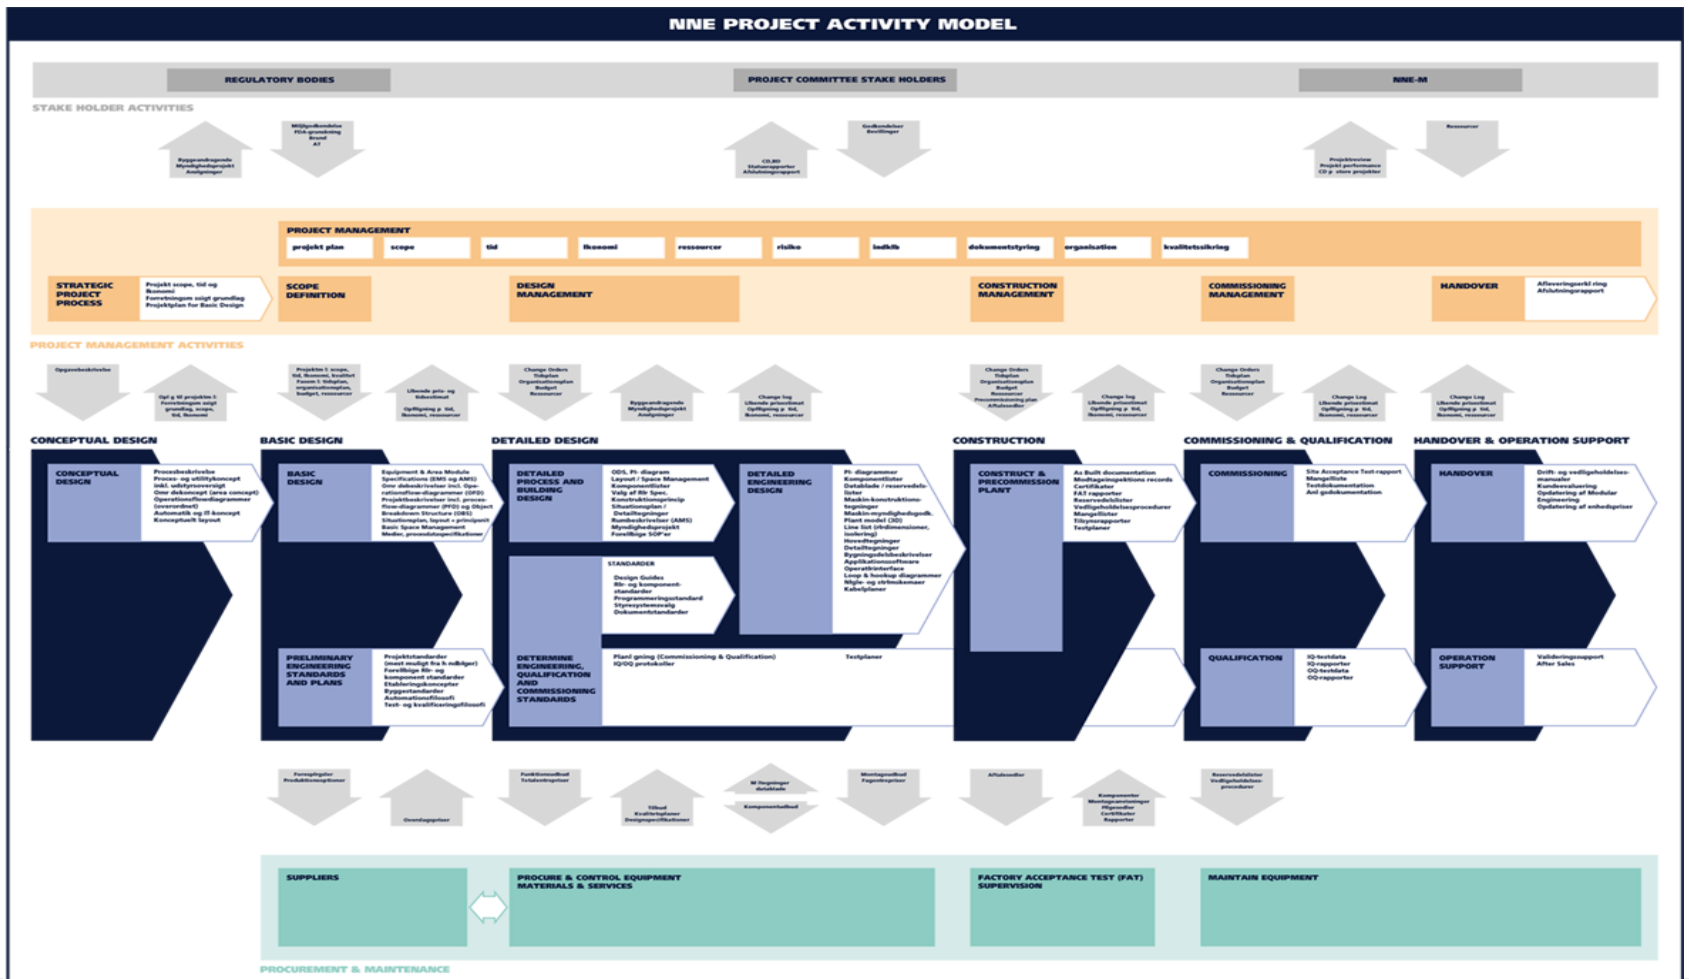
NNE PROJECT ACTIVITY MODEL

REGULATORY BODIES
PROJECT COMMITTEE STAKE HOLDERS
NNE-M

STAKE HOLDER ACTIVITIES

Byggeandragende Myndighedsprojekt Ansøgninger
Miljøgodkendelse FDA-granskning Brand AT
CD,BD Statusrapporter Afslutningsrapport
Godkendelser Bevillinger
Projektreview Projekt performance CD p. store projekter
Ressourcer

PROJECT MANAGEMENT
projekt plan | scope | tid | økonomi | ressourcer | risiko | indkøb | dokumentstyring | organisation | kvalitetssikring

STRATEGIC PROJECT PROCESS
Projekt scope, tid og økonomi Forretningsm æssigt grundlag Projektplan for Basic Design
SCOPE DEFINITION
DESIGN MANAGEMENT
CONSTRUCTION MANAGEMENT
COMMISSIONING MANAGEMENT
HANDOVER
Afleveringsforretning Afslutningsrapport

PROJECT MANAGEMENT ACTIVITIES

Opgavebeskrivelse
Opl g til projektm l: Forretningsm æssigt grundlag, scope, tid, økonomi
Projektm l: scope, tid, økonomi, kvalitet Fasem l: tidsplan, organisationsplan, budget, ressourcer
Løbende pris- og tidsestimat Opfølgning p tid, økonomi, ressourcer
Change Orders Tidsplan Organisationsplan Budget Ressourcer
Byggeandragende Myndighedsprojekt Ansøgninger
Change log Løbende prisestimat Opfølgning p tid, økonomi, ressourcer
Change Orders Tidsplan Organisationsplan Budget Ressourcer Precommissioning plan Aftalesedler
Change log Løbende prisestimat Opfølgning p tid, økonomi, ressourcer
Change Orders Tidsplan Organisationsplan Budget Ressourcer
Change Log Løbende prisestimat Opfølgning p tid, økonomi, ressourcer
Change log Løbende prisestimat Opfølgning p tid, økonomi, ressourcer

CONCEPTUAL DESIGN
BASIC DESIGN
DETAILED DESIGN
CONSTRUCTION
COMMISSIONING & QUALIFICATION
HANDOVER & OPERATION SUPPORT

CONCEPTUAL DESIGN
Procesbeskrivelse Proces- og utilitykoncept inkl. udstyrsoversigt Omr dekoncept (area concept) Operationsflowdiagrammer (overordnet) Automatik og IT-koncept Konceptuelt layout

BASIC DESIGN
Equipment & Area Module Specifications (EMS og AMS) Omr debeskrivelser incl. Operationsflow-diagrammer (OFD) Projektbeskrivelser incl. processflow-diagrammer (PFD) og Object Breakdown Structure (OBS) Situationsplan, layout + principoit Basic Space Management Medier, procesdataspecifikationer

PRELIMINARY ENGINEERING STANDARDS AND PLANS
Projektstandarder (mest muligt fra h ndbøger) Foreløbige Rør- og komponent standarder Etableringskoncepter Byggestandarder Automationsfilosofi Test- og kvalificeringsfilosofi

DETAILED PROCESS AND BUILDING DESIGN
ODS, PI- diagram Layout / Space Management Komponentlister Valg af Rør Spec. Konstruktionsprincip Situationsplan / Detailtegninger Rumbeskrivelser (AMS) Myndighedsprojekt Foreløbige SOP'er

STANDARDER
Design Guides Rør- og komponentstandarder Programmeringsstandard Styresystemvalg Dokumentstandarder

DETERMINE ENGINEERING, QUALIFICATION AND COMMISSIONING STANDARDS
Planl gning (Commissioning & Qualification) IQ/OQ protokoller
Testplaner

DETAILED ENGINEERING DESIGN
PI- diagrammer Komponentlister Datablade / reservedelslister Maskin-konstruktionstegninger Maskin-myndighedsgodk. Plant model (3D) Line list (rørdimensioner, isolering) Hovedtegninger Detailtegninger Bygningsdelsbeskrivelser Applikationssoftware Operatørinterface Loop & hookup diagrammer Nøgle- og strømskemaer Kabelplaner

CONSTRUCT & PRECOMMISSION PLANT
As Built documentation Modtagelseskontrol records Certifikater FAT rapporter Reservedelslister Vedligeholdelsesprocedurer Mangellister Tilsynsrapporter Testplaner

COMMISSIONING
Site Acceptance Test-rapport Mangelliste Testdokumentation And godokumentation

QUALIFICATION
IQ-testdata IQ-rapporter OQ-testdata OQ-rapporter

HANDOVER
Drift- og vedligeholdelsesmanualer Kundeevaluering Opdatering af Modular Engineering Opdatering af enhedspriser

OPERATION SUPPORT
Valideringssupport After Sales

Foreløbige Produktionsoptioner
Ovendagspriser
Funktionsudbud Totalentreprise
Tilbud Kvalitetsplaner Designspecifikationer
M llegninger datablade
Komponentudbud
Montageudbud Fagentreprise
Aftalesedler
Komponenter Montageanvisninger Mængder Certifikater Rapporter
Reservedelslister Vedligeholdelsesprocedurer

SUPPLIERS
PROCURE & CONTROL EQUIPMENT MATERIALS & SERVICES
FACTORY ACCEPTANCE TEST (FAT) SUPERVISION
MAINTAIN EQUIPMENT

PROCUREMENT & MAINTENANCE